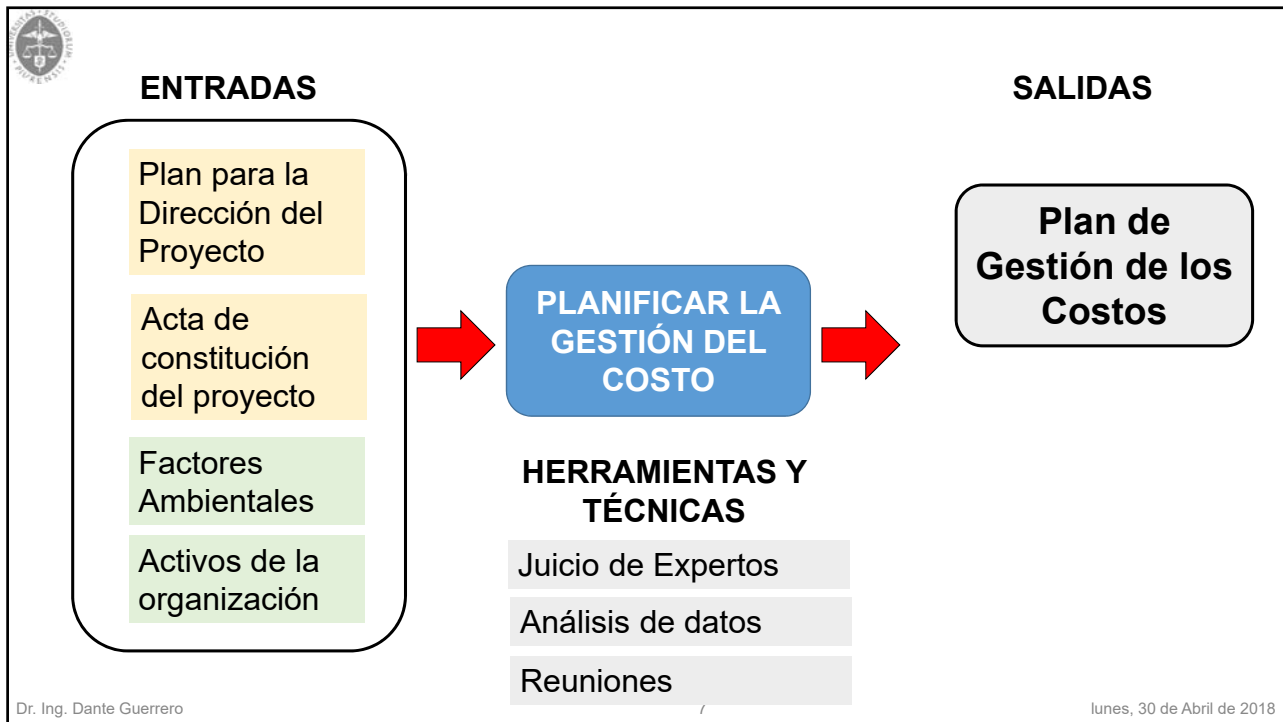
ENTRADAS

Plan para la Dirección del Proyecto

Acta de constitución del proyecto

Factores Ambientales

Activos de la organización

PLANIFICAR LA GESTIÓN DEL COSTO

HERRAMIENTAS Y TÉCNICAS

Juicio de Expertos

Análisis de datos

Reuniones

SALIDAS

Plan de Gestión de los Costos

Dr. Ing. Dante Guerrero

7

lunes, 30 de Abril de 2018